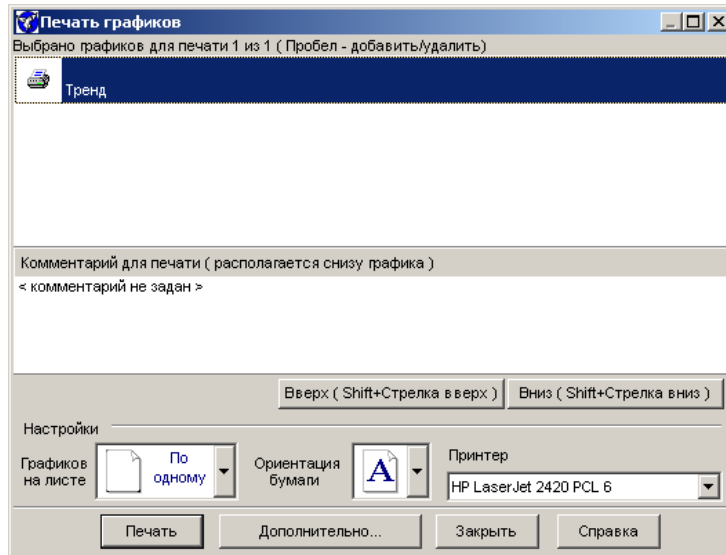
Печать графиков

Выбрано графиков для печати 1 из 1 ( Пробел - добавить/удалить)

Тренд

Комментарий для печати ( располагается снизу графика )

< комментарий не задан >

Вверх ( Shift+Стрелка вверх )

Вниз ( Shift+Стрелка вниз )

Настройки

Графиков на листе

По одному

Ориентация бумаги

A

Принтер

HP LaserJet 2420 PCL 6

Печать

Дополнительно...

Закрыть

Справка